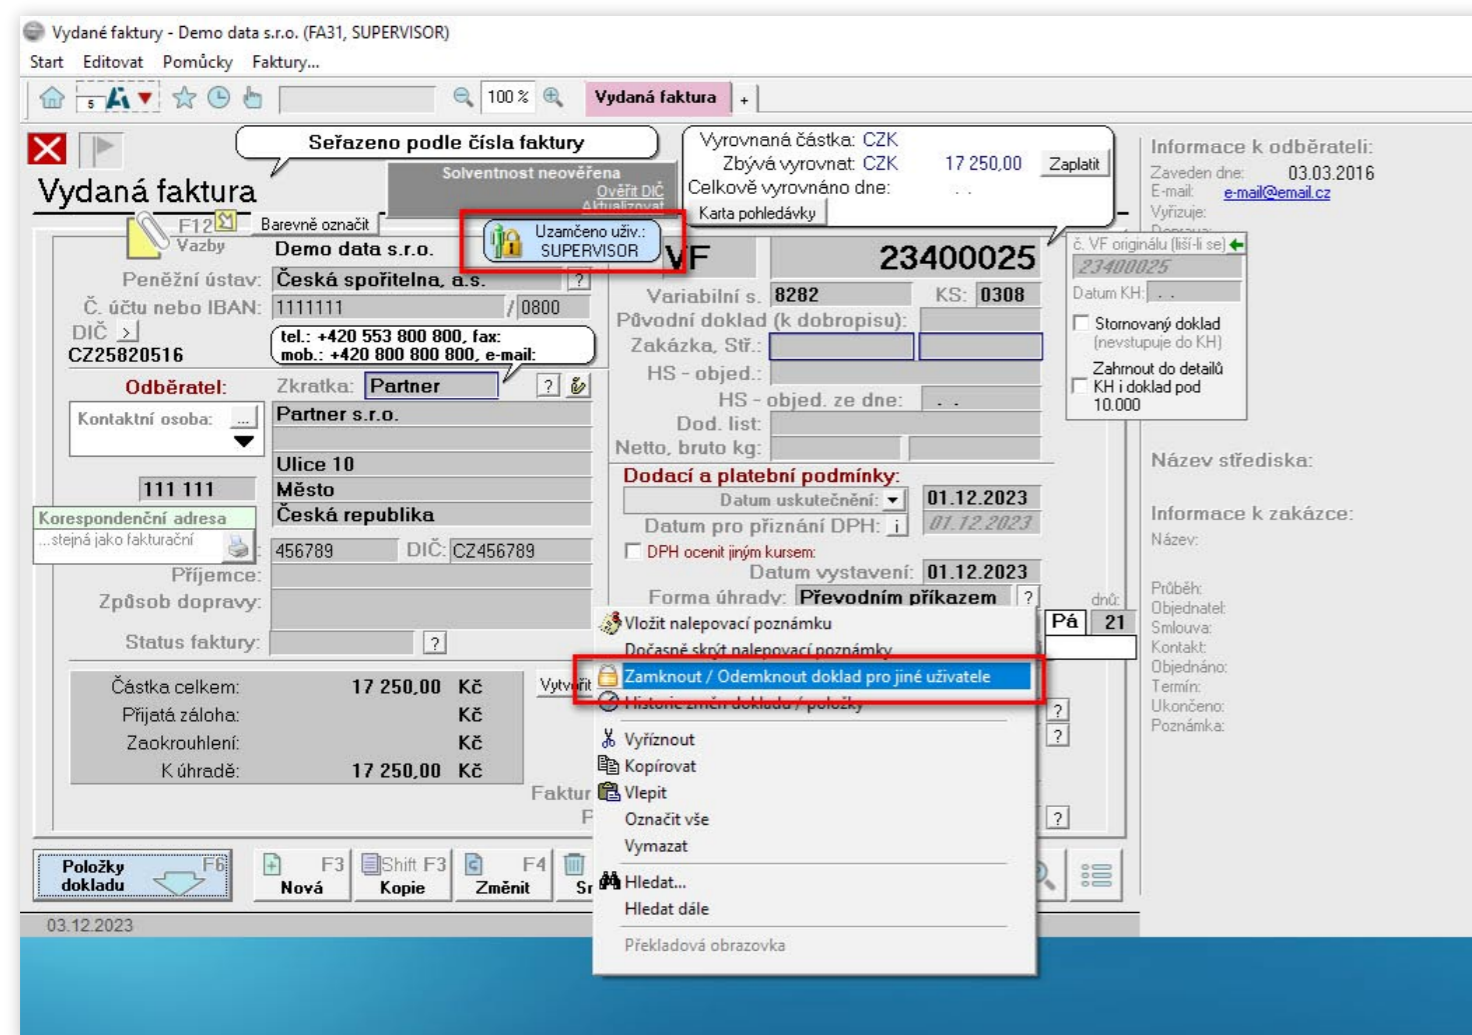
Vydané faktury - Demo data s.r.o. (FA31, SUPERVISOR)

Start Editovat Pomůcky Faktury...

100 % Vydaná faktura +

Seřazeno podle čísla faktury

Vydaná faktura

Solventnost neověřena
Ověřit DIČ
Aktualizovat

Vyrovnaná částka: CZK
Zbývá vyrovnat: CZK 17 250,00 Zaplatit
Celkově vyrovnáno dne: . .
Karta pohledávky

Informace k odběrateli:
Zaveden dne: 03.03.2016
E-mail: e-mail@email.cz
Vyřizuje:

F12 Vazby
Barevně označit
Uzamčeno uživ.: SUPERVISOR

Demo data s.r.o.
VF 23400025

Peněžní ústav: Česká spořitelna, a.s. ?
Č. účtu nebo IBAN: 1111111 / 0800
DIČ >
CZ25820516
tel.: +420 553 800 800, fax:
mob.: +420 800 800 800, e-mail:

Variabilní s. 8282 KS: 0308
Původní doklad (k dobropisu):
Zakázka, Stř.:
HS - objed.:
HS - objed. ze dne: . .
Dod. list:
Netto, bruto kg:

č. VF originálu (liší-li se)
23400025
Datum KH: . .
Stornovaný doklad (nevstupuje do KH)
Zahrnout do detailů KH i doklad pod 10.000

Odběratel: Zkratka: Partner ?
Kontaktní osoba: ...
Partner s.r.o.
Ulice 10
111 111 Město
Česká republika
Korespondenční adresa
...stejná jako fakturační
456789 DIČ: CZ456789
Příjemce:
Způsob dopravy:
Status faktury: ?

Název střediska:

Dodací a platební podmínky:
Datum uskutečnění: 01.12.2023
Datum pro přiznání DPH: i 01.12.2023
DPH ocenit jiným kursem:
Datum vystavení: 01.12.2023
Forma úhrady: Převodním příkazem ?
dnů:
Pá 21

Informace k zakázce:
Název:
Průběh:
Objednatel:
Smlouva:
Kontakt:
Objednáno:
Termín:
Ukončeno:
Poznámka:

Vložit nalepovací poznámku
Dočasně skrýt nalepovací poznámky
Zamknout / Odemknout doklad pro jiné uživatele
Historie změn dokladu / položky
Vyříznout
Kopírovat
Vlepit
Označit vše
Vymazat
Hledat...
Hledat dále
Překladová obrazovka

Částka celkem: 17 250,00 Kč
Přijatá záloha: Kč
Zaokrouhlení: Kč
K úhradě: 17 250,00 Kč
Vytvořit
Faktur
F

Položky dokladu F6
F3 Nová
Shift F3 Kopie
F4 Změnit
Sm

03.12.2023